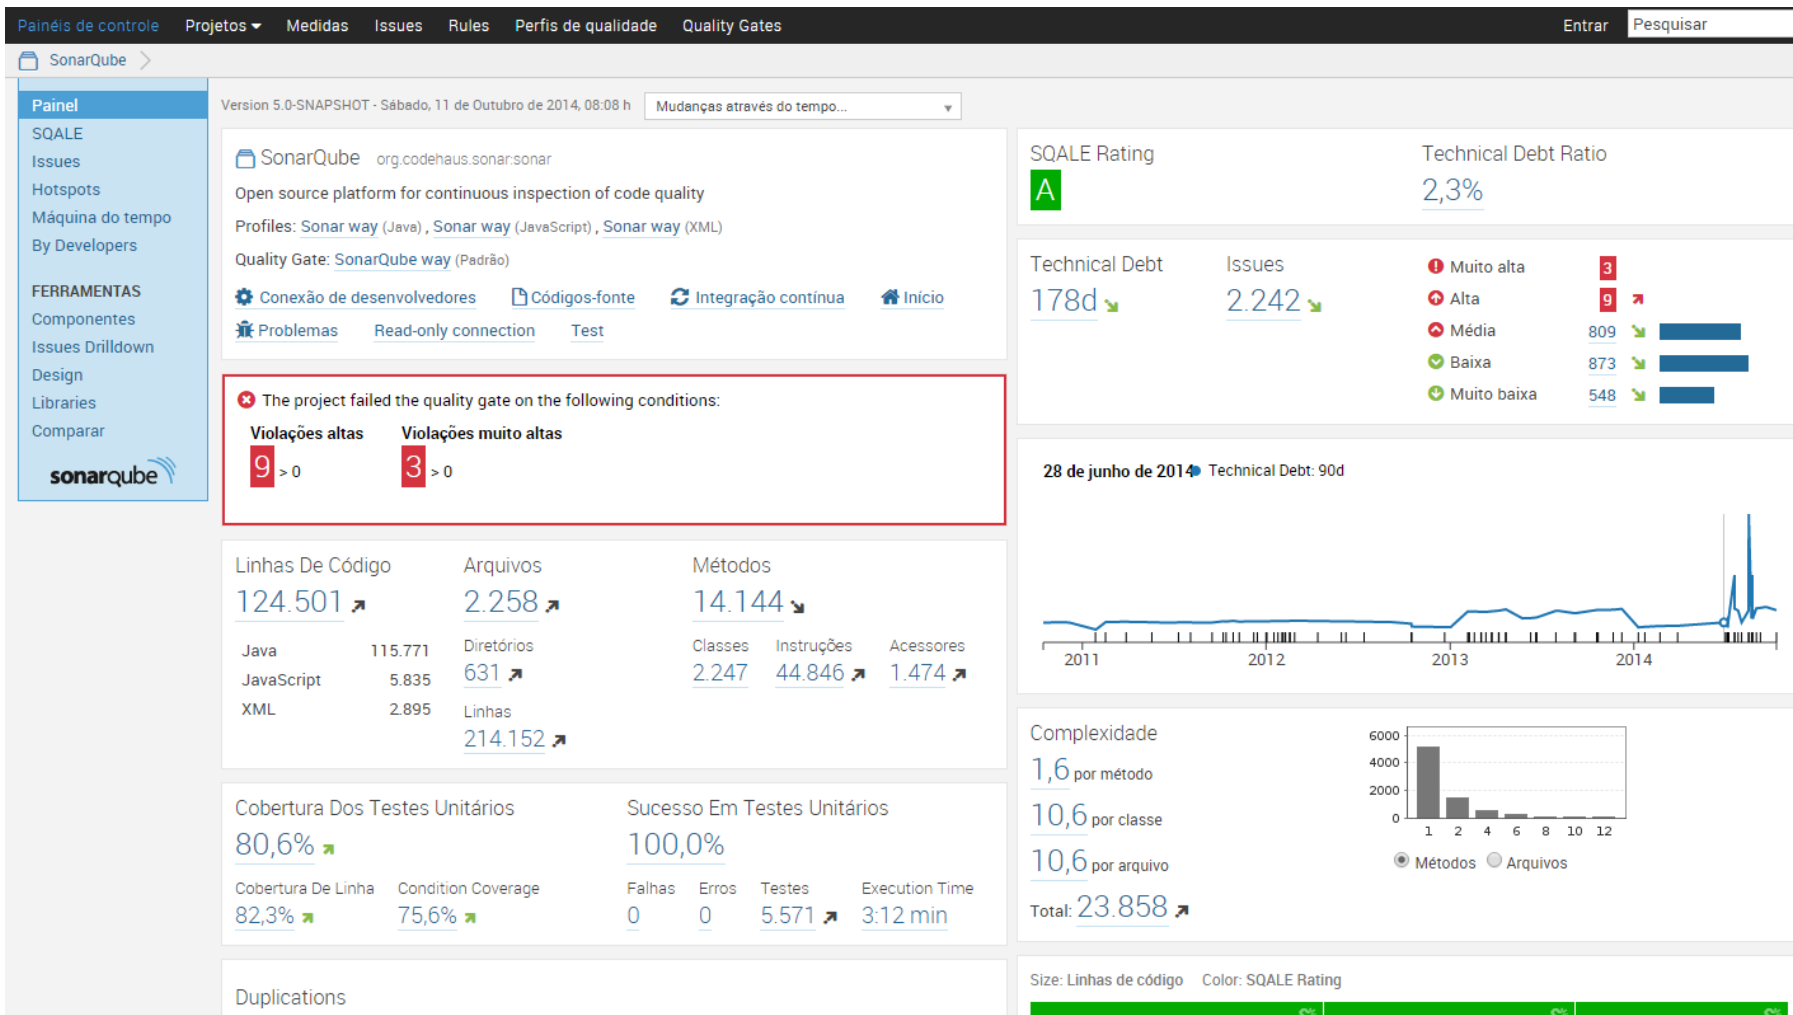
Painéis de controle Projetos Medidas Issues Rules Perfis de qualidade Quality Gates Entrar Pesquisar

SonarQube

Painel
SQALE
Issues
Hotspots
Máquina do tempo
By Developers

FERRAMENTAS
Componentes
Issues Drilldown
Design
Libraries
Comparar

sonarqube

Version 5.0-SNAPSHOT - Sábado, 11 de Outubro de 2014, 08:08 h Mudanças através do tempo...

SonarQube org.codehaus.sonar:sonar

Open source platform for continuous inspection of code quality

Profiles: Sonar way (Java) , Sonar way (JavaScript) , Sonar way (XML)

Quality Gate: SonarQube way (Padrão)

Conexão de desenvolvedores Códigos-fonte Integração contínua Início
Problemas Read-only connection Test

The project failed the quality gate on the following conditions:

Violações altas 9 > 0
Violações muito altas 3 > 0

Linhas De Código
124.501

| Java | 115.771 |
|---|---|
| JavaScript | 5.835 |
| XML | 2.895 |

Arquivos
2.258
Diretórios
631
Linhas
214.152

Métodos
14.144
Classes 2.247
Instruções 44.846
Acessores 1.474

Cobertura Dos Testes Unitários
80,6%
Cobertura De Linha 82,3%
Condition Coverage 75,6%

Sucesso Em Testes Unitários
100,0%
Falhas 0
Erros 0
Testes 5.571
Execution Time 3:12 min

Duplications

SQALE Rating
A

Technical Debt Ratio
2,3%

Technical Debt
178d

Issues
2.242

| Muito alta | 3 |
|---|---|
| Alta | 9 |
| Média | 809 |
| Baixa | 873 |
| Muito baixa | 548 |

28 de junho de 2014 Technical Debt: 90d
2011 2012 2013 2014

Complexidade
1,6 por método
10,6 por classe
10,6 por arquivo
Total: 23.858

6000 4000 2000 0
1 2 4 6 8 10 12
Métodos Arquivos

Size: Linhas de código Color: SQALE Rating